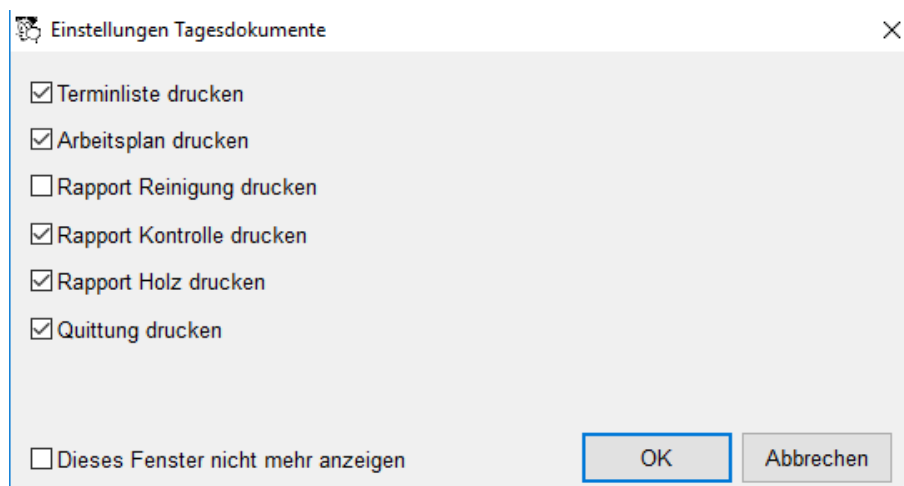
Einstellungen Tagesdokumente

☑ Terminliste drucken

☑ Arbeitsplan drucken

☐ Rapport Reinigung drucken

☑ Rapport Kontrolle drucken

☑ Rapport Holz drucken

☑ Quittung drucken

☐ Dieses Fenster nicht mehr anzeigen

OK

Abbrechen